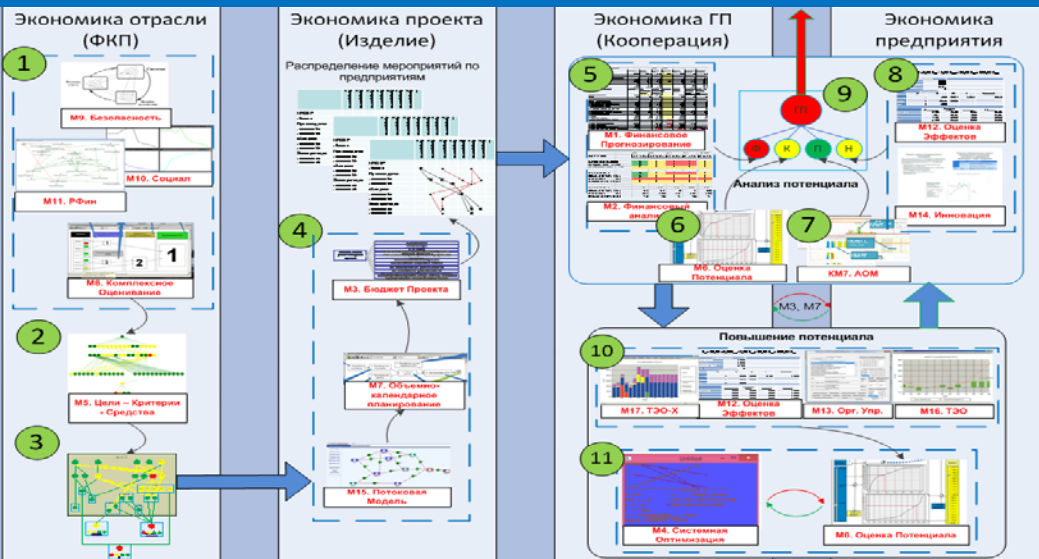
Экономика отрасли (ФКП)

1

М9. Безопасность

М10. Социал

М11. РФин

2

1

М8. Комплексное Оценивание

2

М5. Цели – Критерии – Средства

3

Экономика проекта (Изделие)

Распределение мероприятий по предприятиям

4

М3. Бюджет Проекта

М7. Объемно-календарное планирование

М15. Потоковая Модель

Экономика ГП (Кооперация)

5

М1. Финансовое Прогнозирование

М2. Финансовый анализ

9

П

Ф

К

П

Н

Анализ потенциала

6

М6. Оценка Потенциала

7

КМ7. АОМ

Экономика предприятия

8

М12. Оценка Эффектов

М14. Инновация

М3, М7

Повышение потенциала

10

М17. ТЭО-Х

М12. Оценка Эффектов

М13. Орг. Упр.

М16. ТЭО

11

М4. Системная Оптимизация

М6. Оценка Потенциала